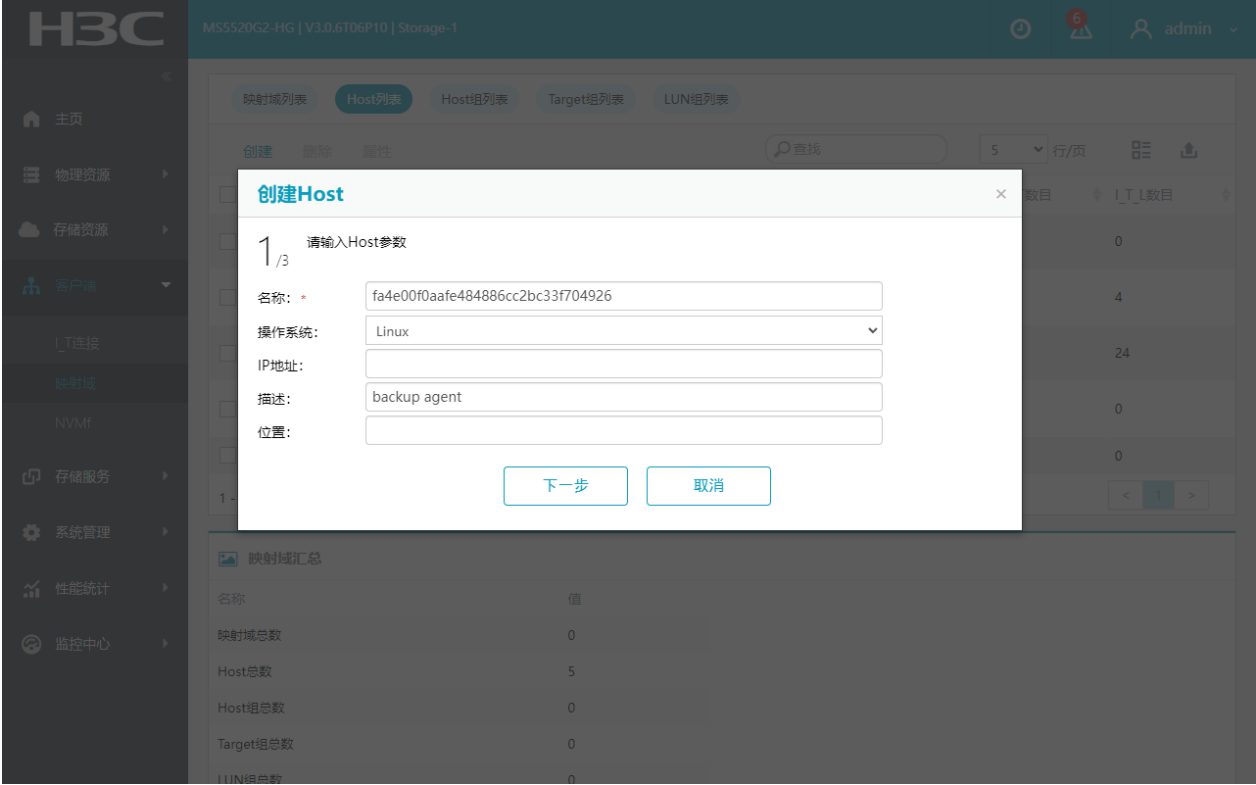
H3C MS5520G2-HG | V3.0.6T06P10 | Storage-1 6 admin

主页
物理资源
存储资源
客户端
I_T连接
映射域
NVMf
存储服务
系统管理
性能统计
监控中心

映射域列表 Host列表 Host组列表 Target组列表 LUN组列表

创建 删除 属性 查找 5 行/页

数目 I_T_L数目
0
4
24
0
0
1 - 1

创建Host ×

$1_{/3}$ 请输入Host参数

名称： * fa4e00f0aafe484886cc2bc33f704926
操作系统： Linux
IP地址：
描述： backup agent
位置：

下一步 取消

映射域汇总

| 名称 | 值 |
|---|---|
| 映射域总数 | 0 |
| Host总数 | 5 |
| Host组总数 | 0 |
| Target组总数 | 0 |
| LUN组总数 | 0 |